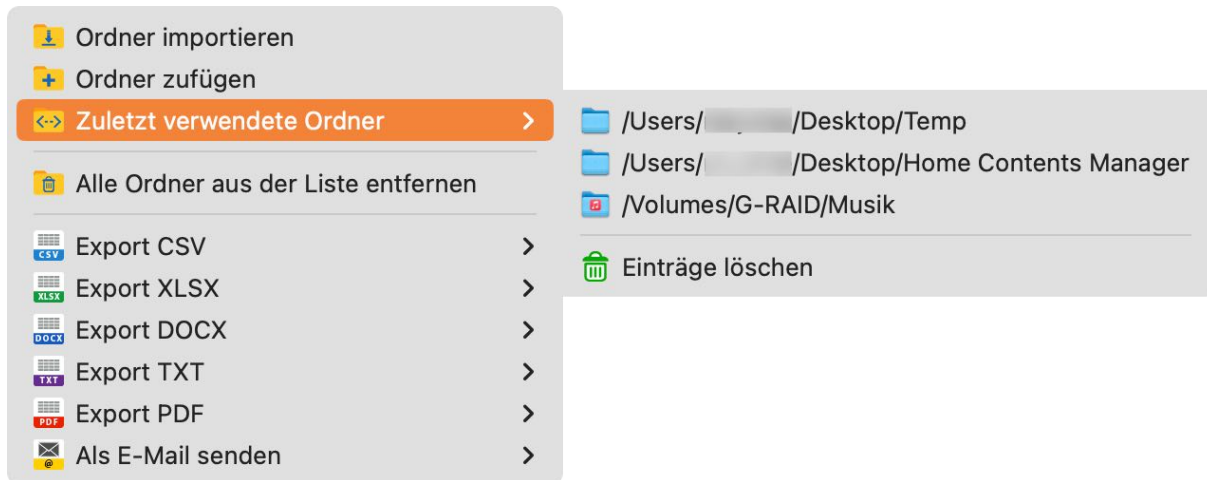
Ordner importieren
Ordner zufügen
Zuletzt verwendete Ordner >

Alle Ordner aus der Liste entfernen

CSV Export CSV >
XLSX Export XLSX >
DOCX Export DOCX >
TXT Export TXT >
PDF Export PDF >
Als E-Mail senden >

/Users/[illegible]/Desktop/Temp
/Users/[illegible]/Desktop/Home Contents Manager
/Volumes/G-RAID/Musik

Einträge löschen